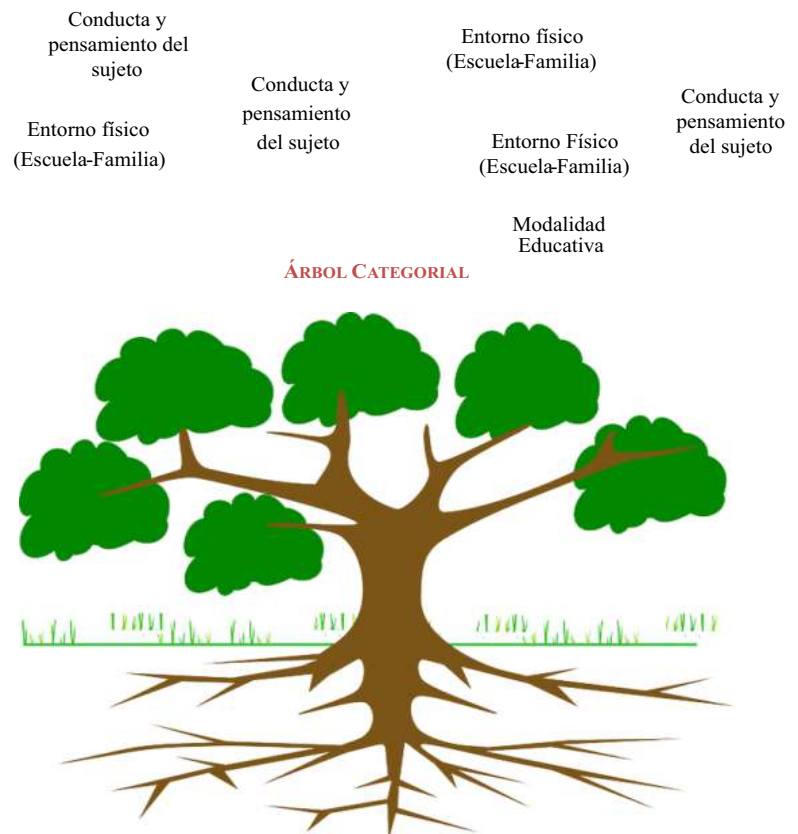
Conducta y pensamiento del sujeto

Entorno físico (Escuela-Familia)

Conducta y pensamiento del sujeto

Entorno físico (Escuela-Familia)

Entorno Físico (Escuela-Familia)

Modalidad Educativa

Conducta y pensamiento del sujeto

ÁRBOL CATEGORIAL